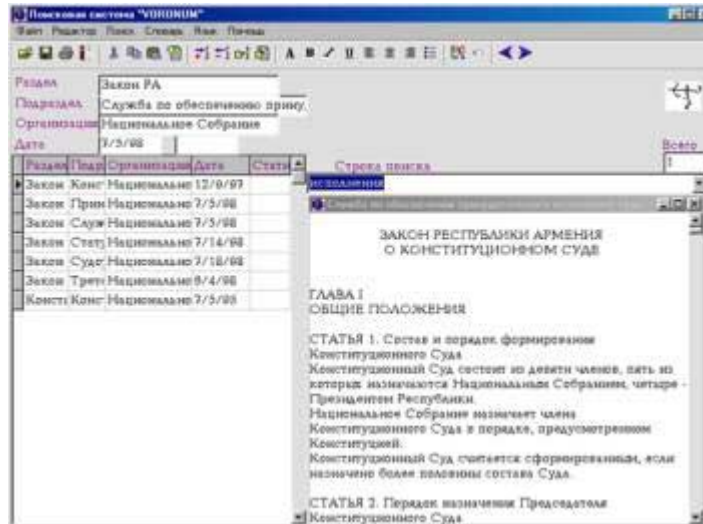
Поисковая система "VORONUM"

Файл Редактор Поиск Словарь Язык Помощь

Раздел Закон РА

Подраздел Служба по обеспечению приму

Организация Национальное Собрание

Дата 7/5/98

Всего

| Раздел | Подр | Организация | Дата | Статья |
|---|---|---|---|---|
| Закон | Конст | Национальное | 12/0/97 | |
| Закон | Прим | Национальное | 7/5/98 | |
| Закон | Служ | Национальное | 7/5/98 | |
| Закон | Стат | Национальное | 7/14/98 | |
| Закон | Судо | Национальное | 7/18/98 | |
| Закон | Трет | Национальное | 8/4/98 | |
| Конст | Конс | Национальное | 7/5/98 | |

Строка поиска

исполнения

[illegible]

ЗАКОН РЕСПУБЛИКИ АРМЕНИЯ
О КОНСТИТУЦИОННОМ СУДЕ

ГЛАВА I
ОБЩИЕ ПОЛОЖЕНИЯ

СТАТЬЯ 1. Состав и порядок формирования Конституционного Суда
Конституционный Суд состоит из девяти членов, пять из которых назначаются Национальным Собранием, четыре - Президентом Республики.
Национальное Собрание назначает члена Конституционного Суда в порядке, предусмотренном Конституцией.
Конституционный Суд считается сформированным, если назначено более половины состава Суда.

СТАТЬЯ 2. Порядок назначения Председателя Конституционного Суда